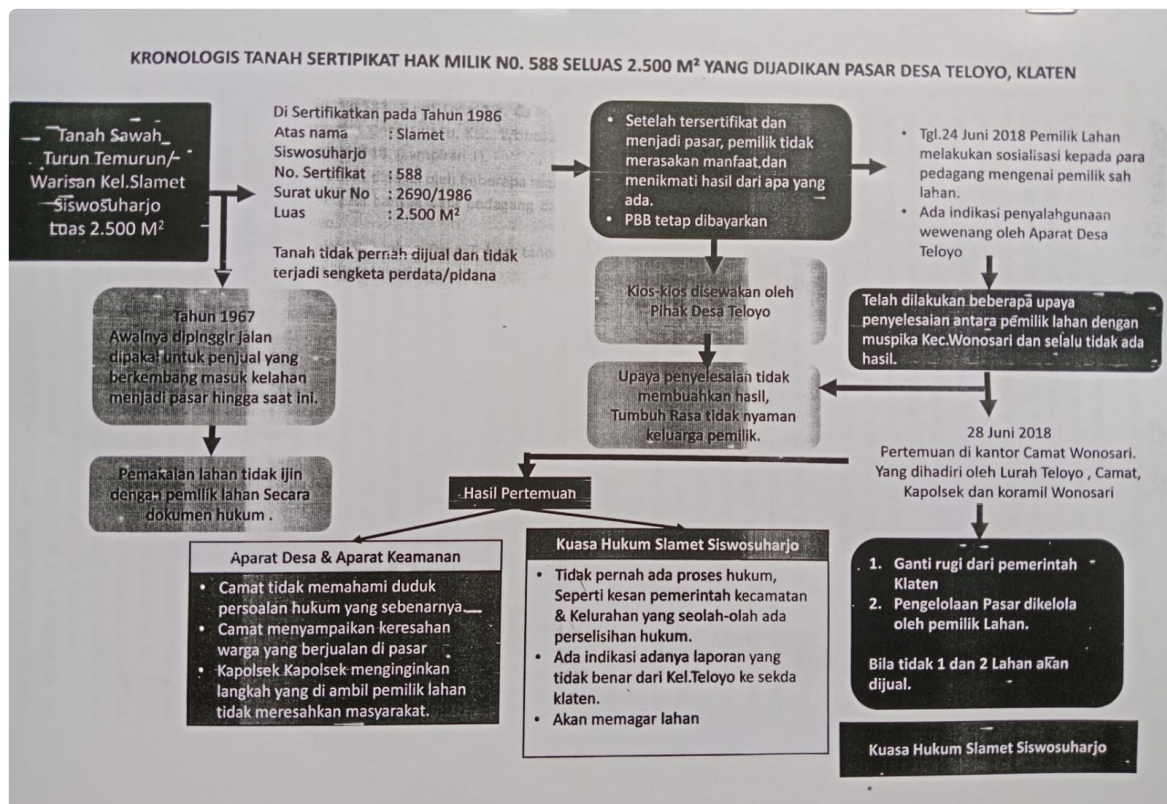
KRONOLOGIS TANAH SERTIPIKAT HAK MILIK NO. 588 SELUAS 2.500 M² YANG DIJADIKAN PASAR DESA TELOYO, KLATEN

Tanah Sawah Turun Temurun/ Warisan Kel.Slamet Siswosuharjo Luas 2.500 M²

Di Sertifikatkan pada Tahun 1986
Atas nama : Slamet Siswosuharjo
No. Sertifikat : 588
Surat ukur No : 2690/1986
Luas : 2.500 M²

Tanah tidak pernah dijual dan tidak terjadi sengketa perdata/pidana

Tahun 1967
Awalnya dipinggir jalan dipakai untuk penjual yang berkembang masuk kelahan menjadi pasar hingga saat ini.

Pemakaian lahan tidak ijin dengan pemilik lahan Secara dokumen hukum .

• Setelah tersertifikat dan menjadi pasar, pemilik tidak merasakan manfaat dan menikmati hasil dari apa yang ada.
• PBB tetap dibayarkan

Kios-kios disewakan oleh Pihak Desa Teloyo

Upaya penyelesaian tidak membuahkan hasil, Tumbuh Rasa tidak nyaman keluarga pemilik.

• Tgl.24 Juni 2018 Pemilik Lahan melakukan sosialisasi kepada para pedagang mengenai pemilik sah lahan.
• Ada indikasi penyalahgunaan wewenang oleh Aparat Desa Teloyo

Telah dilakukan beberapa upaya penyelesaian antara pemilik lahan dengan muspika Kec.Wonosari dan selalu tidak ada hasil.

28 Juni 2018
Pertemuan di kantor Camat Wonosari. Yang dihadiri oleh Lurah Teloyo , Camat, Kapolsek dan koramil Wonosari

Hasil Pertemuan

Aparat Desa & Aparat Keamanan
• Camat tidak memahami duduk persoalan hukum yang sebenarnya
• Camat menyampaikan keresahan warga yang berjualan di pasar
• Kapolsek Kapolsek menginginkan langkah yang di ambil pemilik lahan tidak meresahkan masyarakat.

Kuasa Hukum Slamet Siswosuharjo
• Tidak pernah ada proses hukum, Seperti kesan pemerintah kecamatan & Kelurahan yang seolah-olah ada perselisihan hukum.
• Ada indikasi adanya laporan yang tidak benar dari Kel.Teloyo ke sekda klaten.
• Akan memagar lahan

1. Ganti rugi dari pemerintah Klaten
2. Pengelolaan Pasar dikelola oleh pemilik Lahan.

Bila tidak 1 dan 2 Lahan akan dijual.

Kuasa Hukum Slamet Siswosuharjo